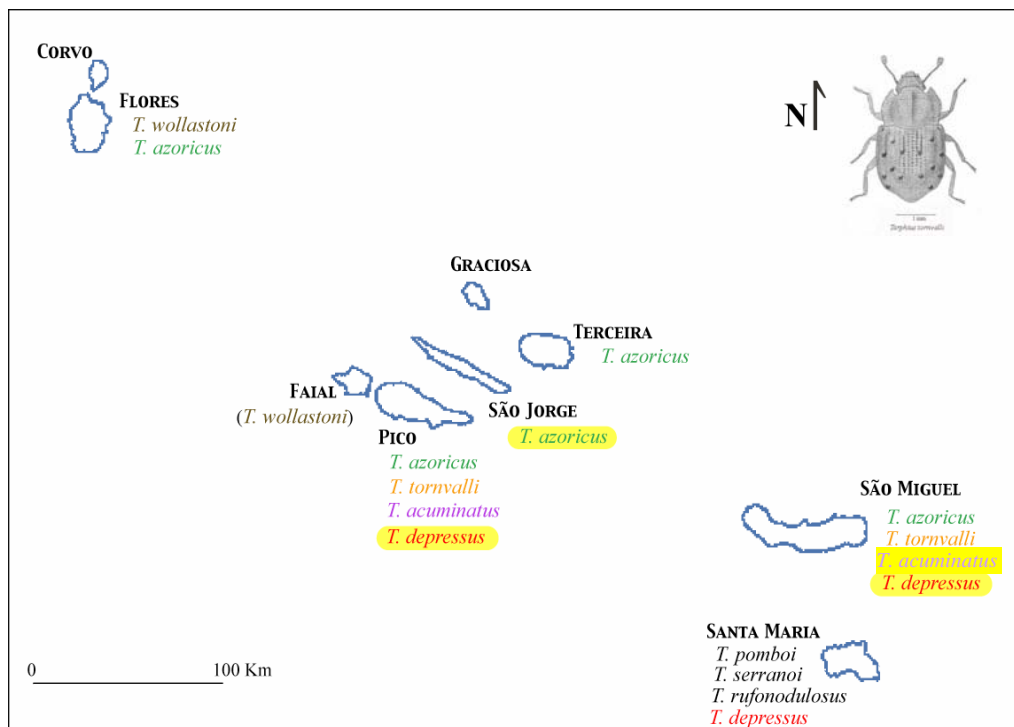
Corvo

Flores
T. wollastoni
T. azoricus

N

1 mm
Trechus tornvalli

Graciosa

Terceira
T. azoricus

Faial
(T. wollastoni)

São Jorge
T. azoricus

Pico
T. azoricus
T. tornvalli
T. acuminatus
T. depressus

São Miguel
T. azoricus
T. tornvalli
T. acuminatus
T. depressus

Santa Maria
T. pomboi
T. serranoi
T. rufonodulosus
T. depressus

0 100 Km